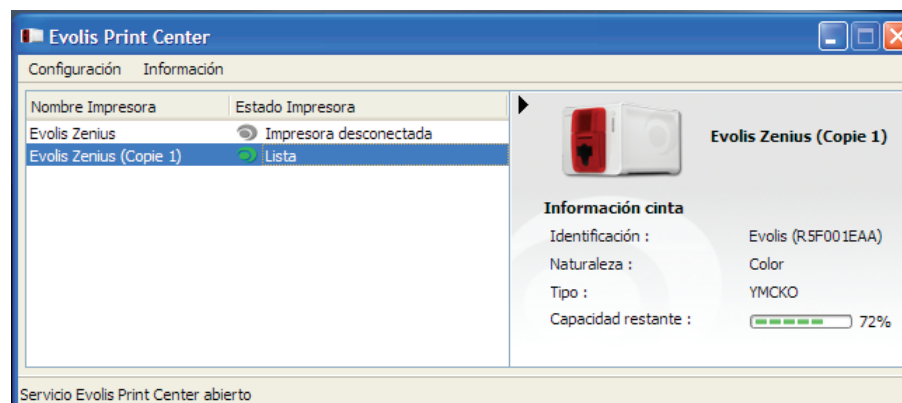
Evolis Print Center

Configuración Información

| Nombre Impresora | Estado Impresora |
|---|---|
| Evolis Zenius | Impresora desconectada |
| Evolis Zenius (Copie 1) | Lista |

Evolis Zenius (Copie 1)

Información cinta

Identificación : Evolis (R5F001EAA)

Naturaleza : Color

Tipo : YMCKO

Capacidad restante : 72%

Servicio Evolis Print Center abierto